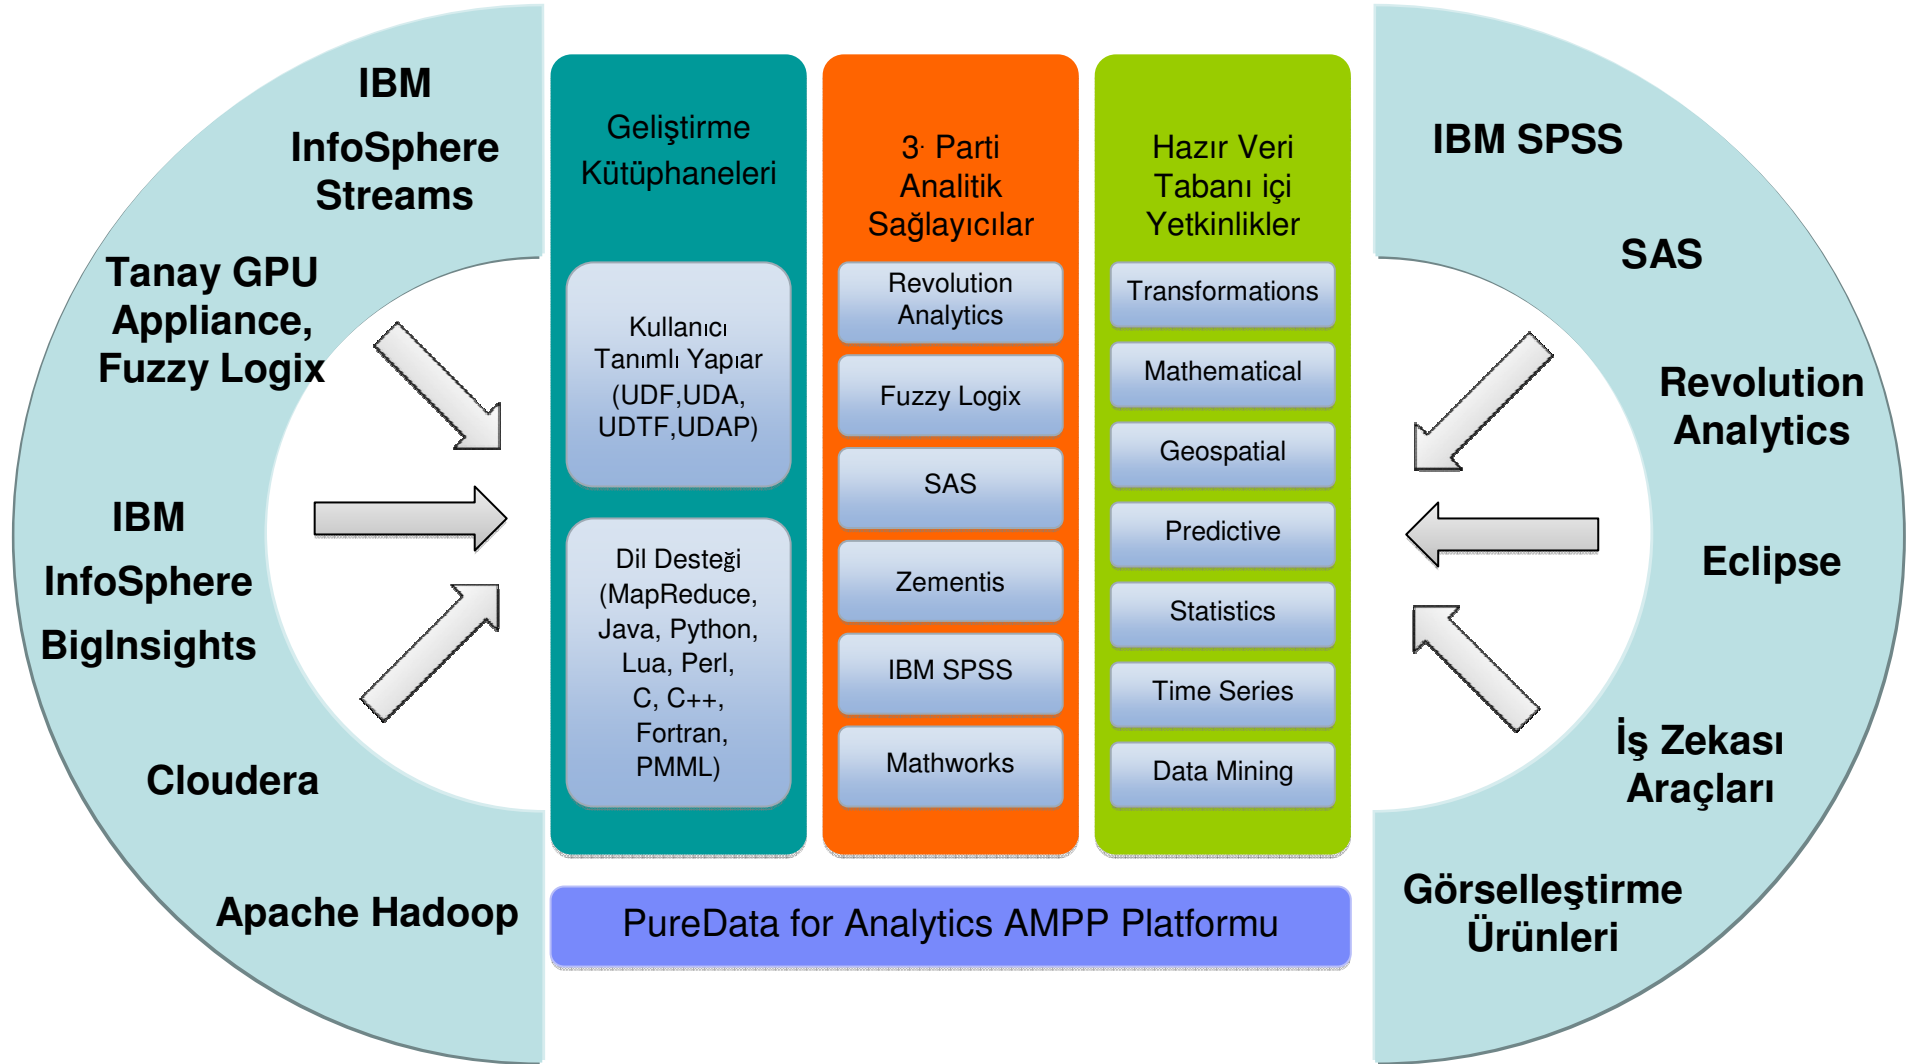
IBM InfoSphere Streams

Tanay GPU Appliance, Fuzzy Logix

IBM InfoSphere BigInsights

Cloudera

Apache Hadoop

Geliştirme Kütüphaneleri

Kullanıcı Tanımlı Yapıar (UDF,UDA, UDTF,UDAP)

Dil Desteği (MapReduce, Java, Python, Lua, Perl, C, C++, Fortran, PMML)

3. Parti Analitik Sağlayıcılar

Revolution Analytics

Fuzzy Logix

SAS

Zementis

IBM SPSS

Mathworks

Hazır Veri Tabanı içi Yetkinlikler

Transformations

Mathematical

Geospatial

Predictive

Statistics

Time Series

Data Mining

PureData for Analytics AMPP Platformu

IBM SPSS

SAS

Revolution Analytics

Eclipse

İş Zekası Araçları

Görselleştirme Ürünleri